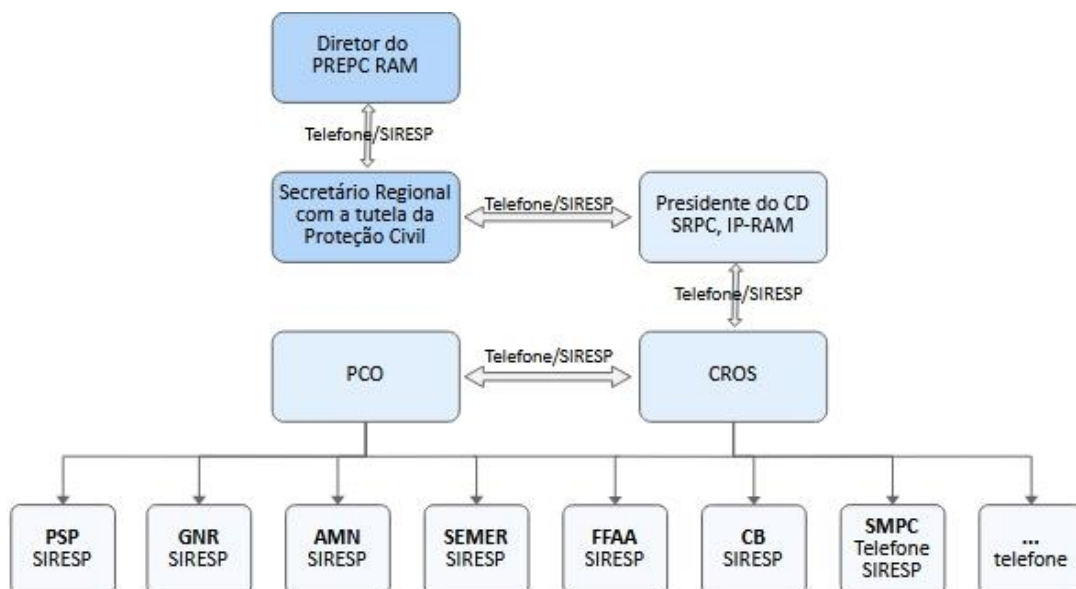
Diretor do PREPC RAM

Telefone/SIRESP

Secretário Regional com a tutela da Proteção Civil

Telefone/SIRESP

Presidente do CD SRPC, IP-RAM

Telefone/SIRESP

PCO

Telefone/SIRESP

CROS

PSP SIRESP

GNR SIRESP

AMN SIRESP

SEMER SIRESP

FFAA SIRESP

CB SIRESP

SMPC Telefone SIRESP

... telefone